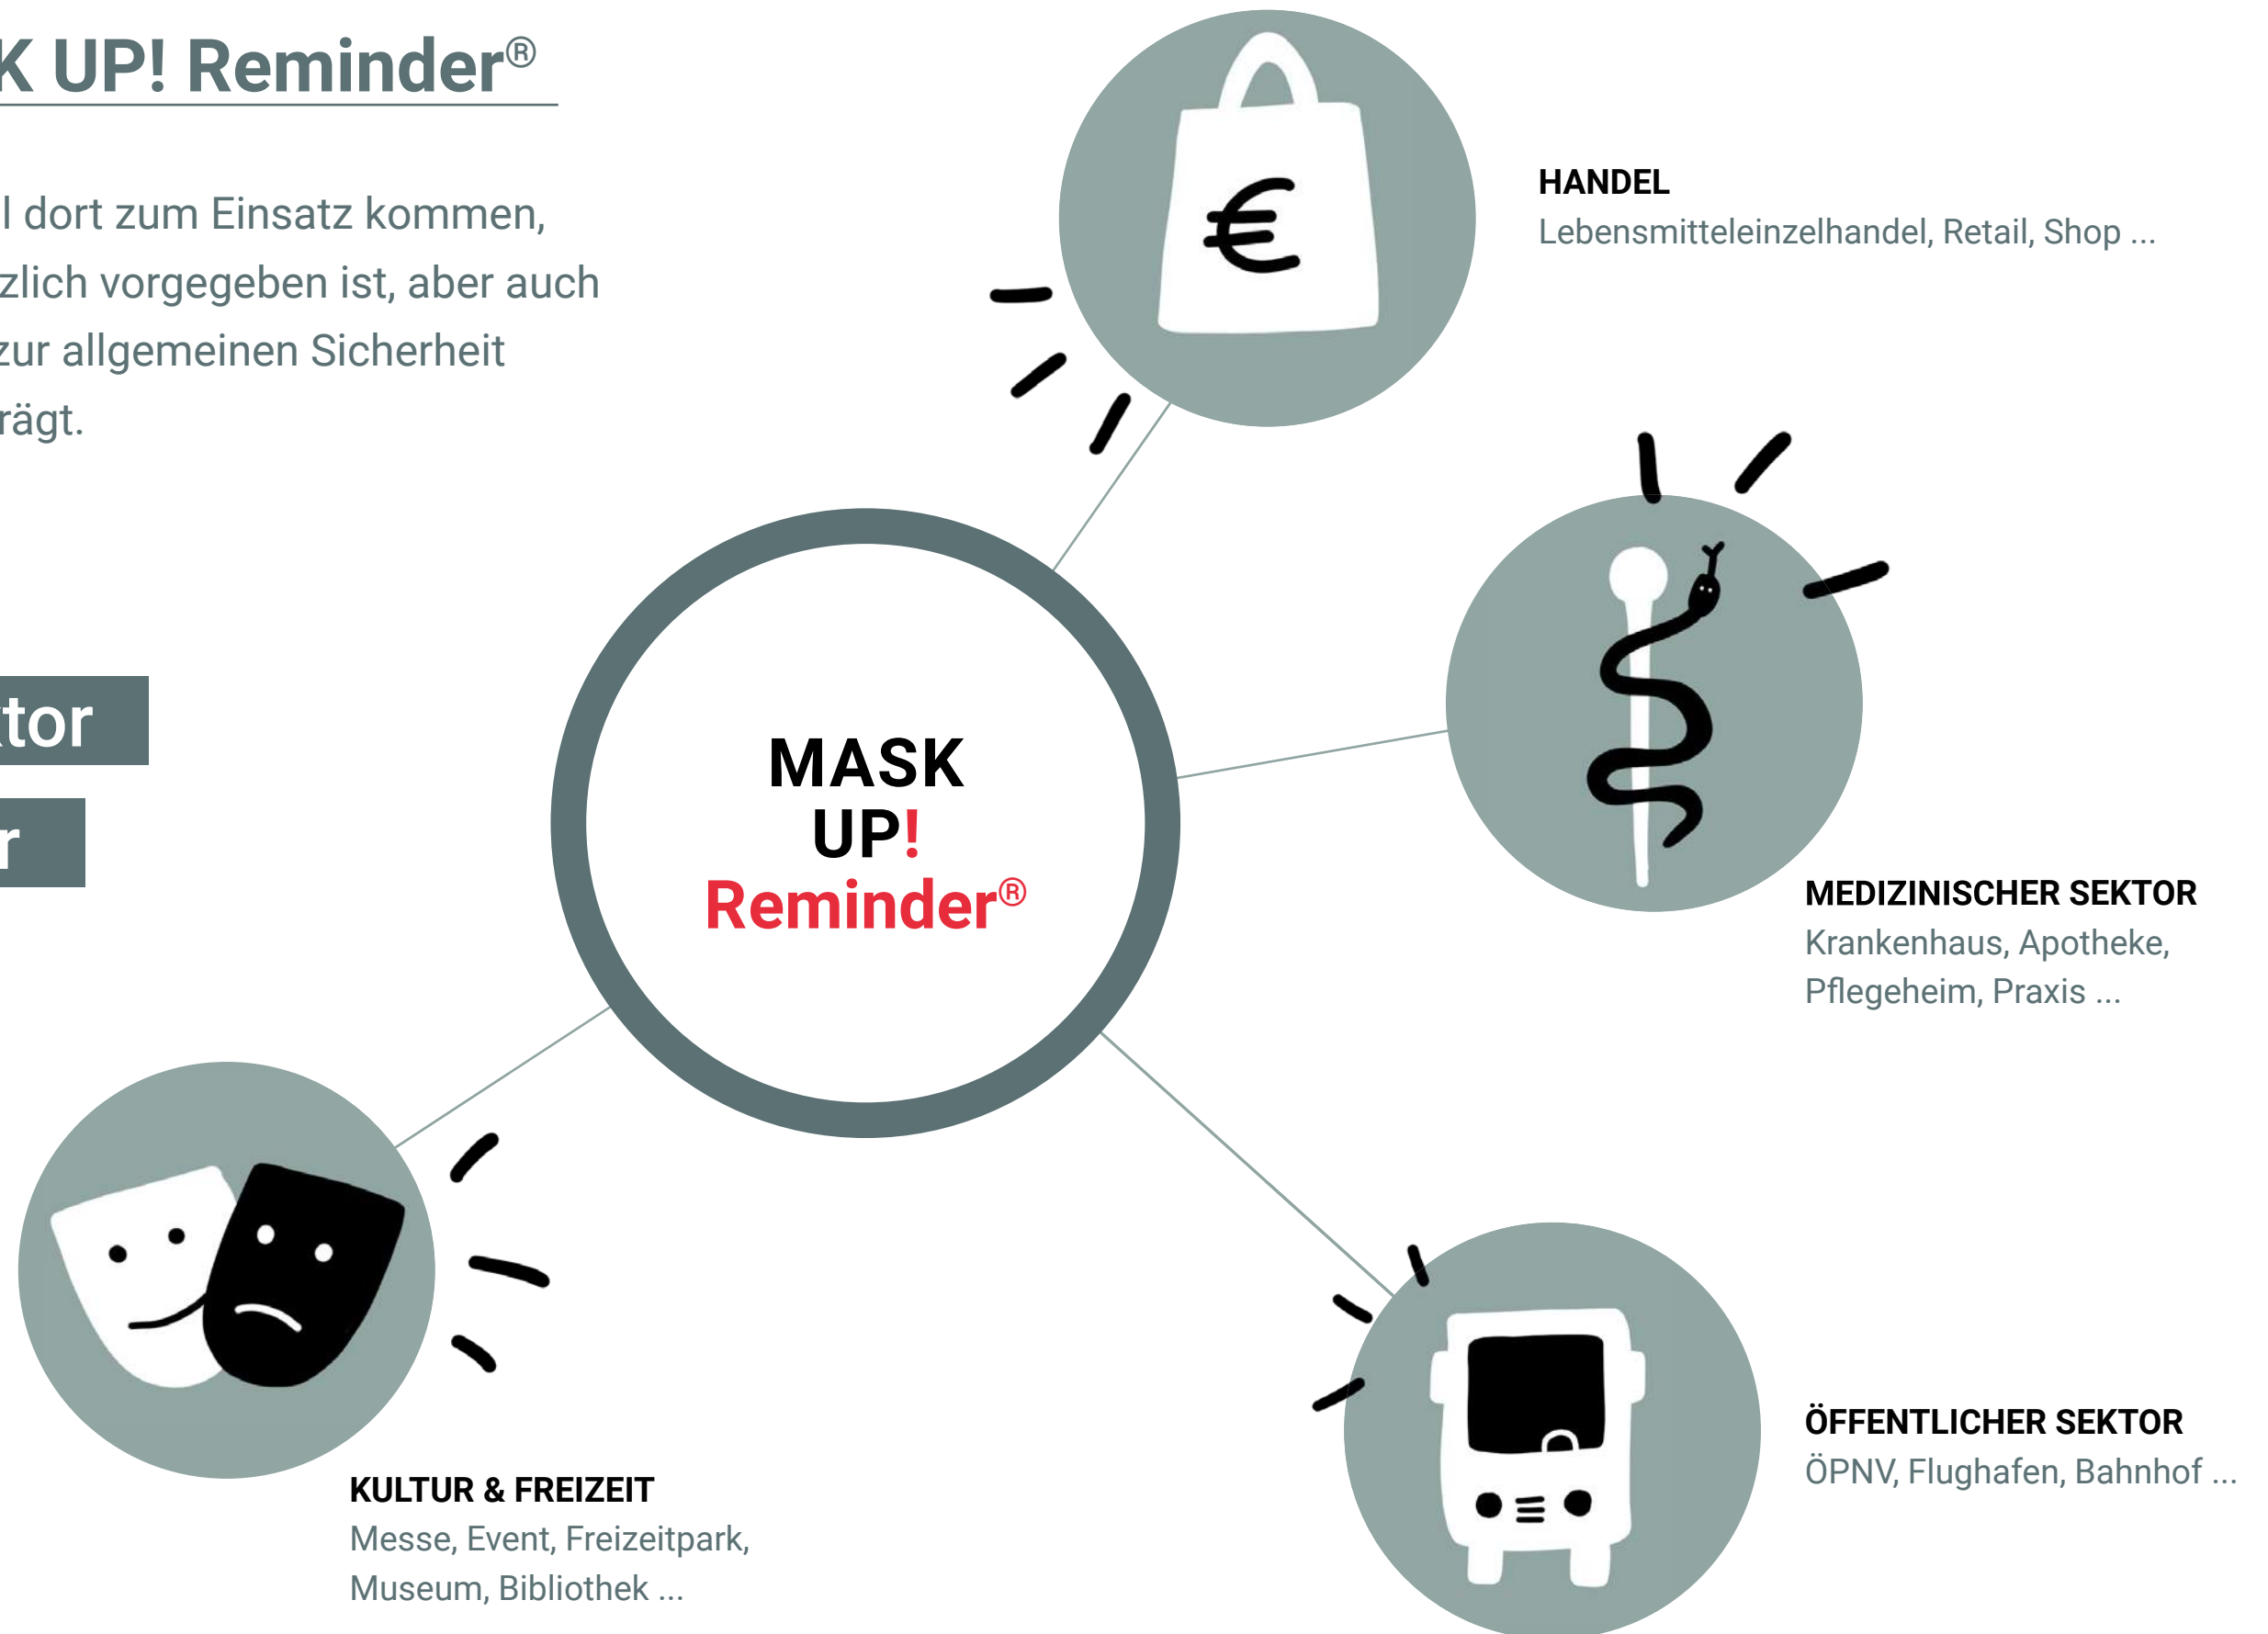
K UP! Reminder®

l dort zum Einsatz kommen, zlich vorgegeben ist, aber auch zur allgemeinen Sicherheit rägt.

tor

r

MASK
UP!
Reminder®

HANDEL
Lebensmitteleinzelhandel, Retail, Shop ...

MEDIZINISCHER SEKTOR
Krankenhaus, Apotheke, Pflegeheim, Praxis ...

KULTUR & FREIZEIT
Messe, Event, Freizeitpark, Museum, Bibliothek ...

ÖFFENTLICHER SEKTOR
ÖPNV, Flughafen, Bahnhof ...